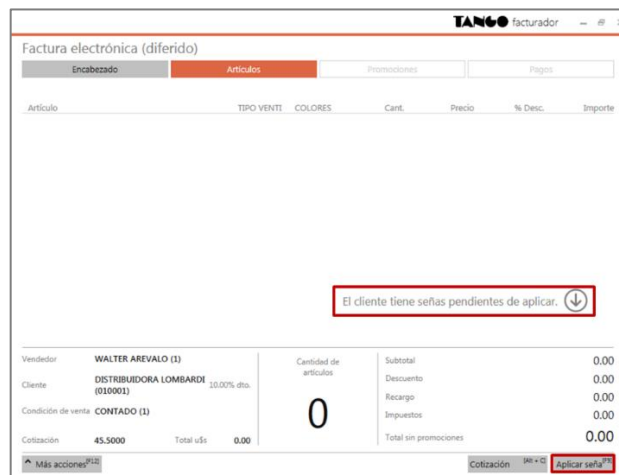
TANGO facturador

Factura electrónica (diferido)

Encabezado | Artículos | Promociones | Pagos

Artículo TIPO VENTI COLORES Cant. Precio % Desc. Importe

El cliente tiene señas pendientes de aplicar.

Vendedor WALTER AREVALO (1)

Cliente DISTRIBUIDORA LOMBARDI (010001) 10.00% dto.

Condición de venta CONTADO (1)

Cotización 45.5000 Total u$s 0.00

Cantidad de artículos

0

Subtotal 0.00
Descuento 0.00
Recargo 0.00
Impuestos 0.00
Total sin promociones 0.00

Más acciones$^{[F12]}$

Cotización $^{[Alt + C]}$

Aplicar seña$^{[F8]}$